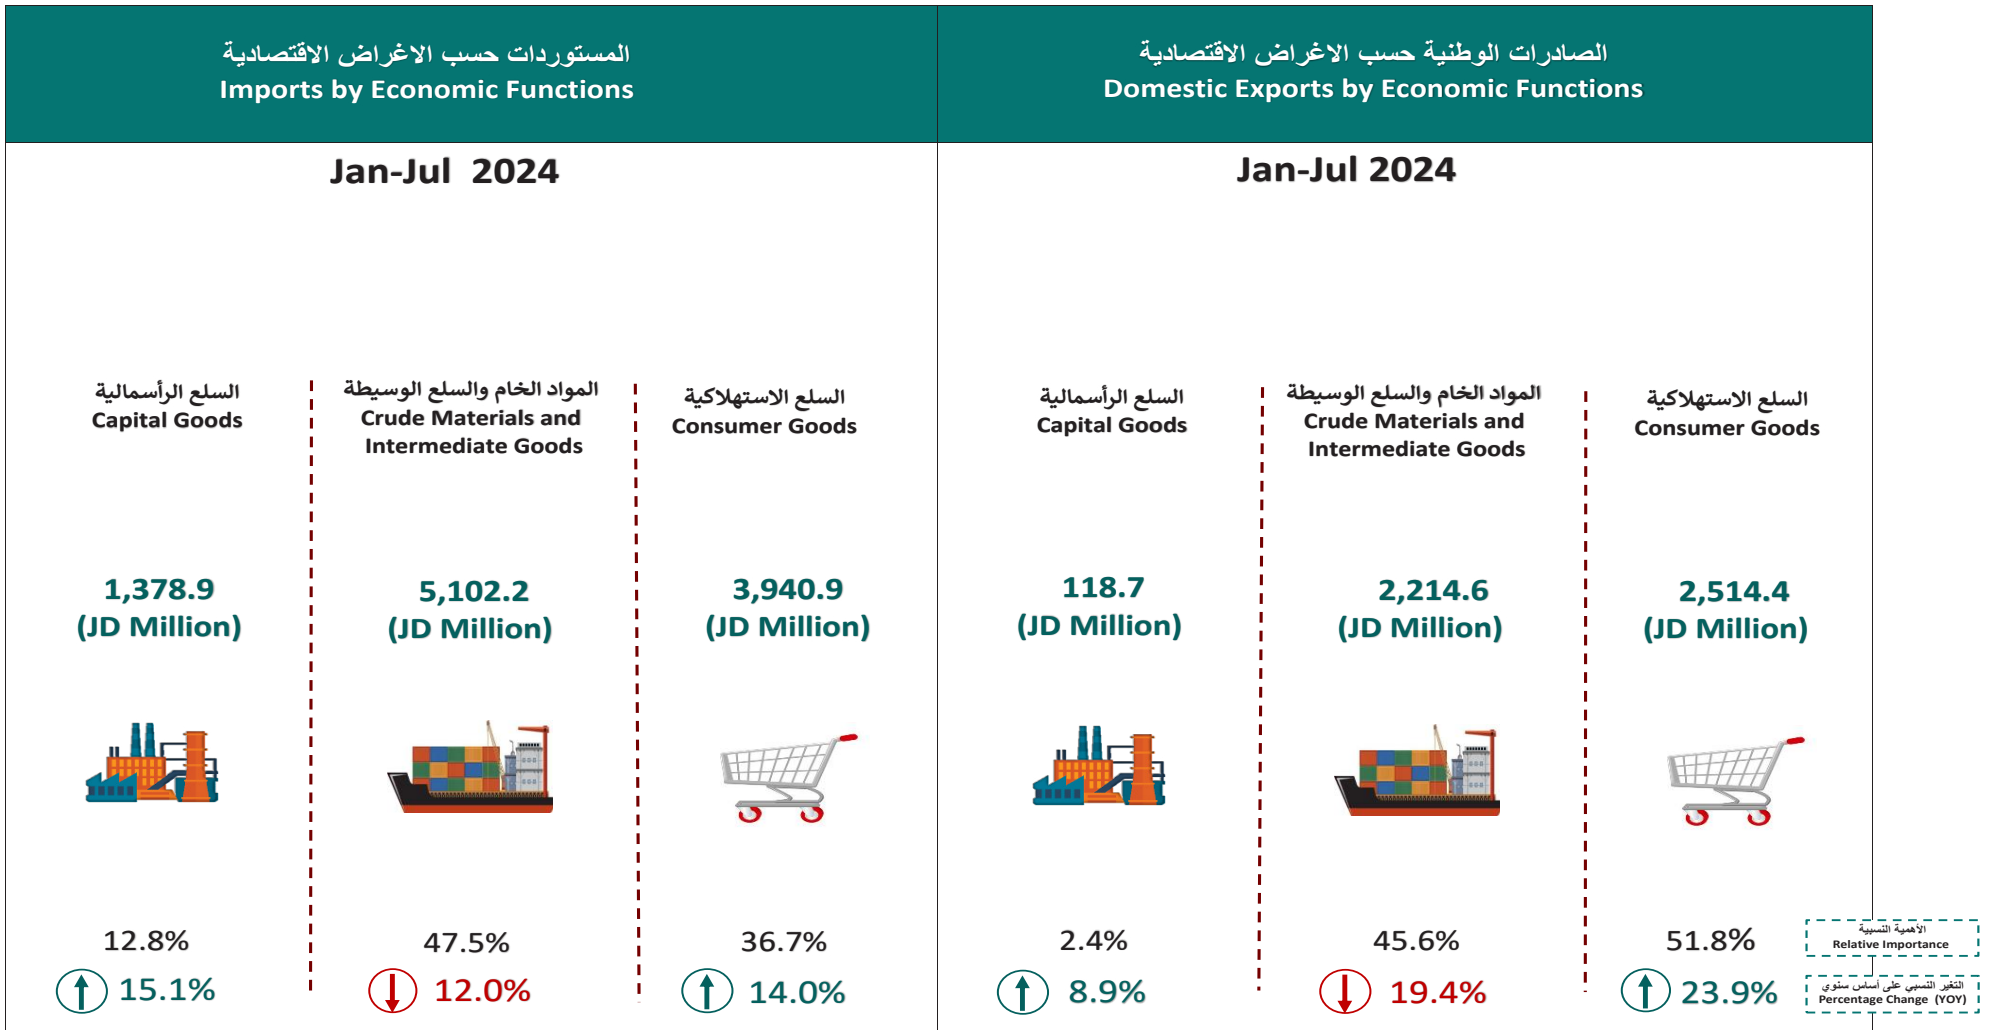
المستوردات حسب الاغراض الاقتصادية
Imports by Economic Functions

Jan-Jul 2024

السلع الرأسمالية
Capital Goods

1,378.9
(JD Million)

12.8%
15.1%

المواد الخام والسلع الوسيطة
Crude Materials and Intermediate Goods

5,102.2
(JD Million)

47.5%
12.0%

السلع الاستهلاكية
Consumer Goods

3,940.9
(JD Million)

36.7%
14.0%

الصادرات الوطنية حسب الاغراض الاقتصادية
Domestic Exports by Economic Functions

Jan-Jul 2024

السلع الرأسمالية
Capital Goods

118.7
(JD Million)

2.4%
8.9%

المواد الخام والسلع الوسيطة
Crude Materials and Intermediate Goods

2,214.6
(JD Million)

45.6%
19.4%

السلع الاستهلاكية
Consumer Goods

2,514.4
(JD Million)

51.8%
23.9%

الأهمية النسبية
Relative Importance

التغير النسبي على أساس سنوي
Percentage Change (YOY)